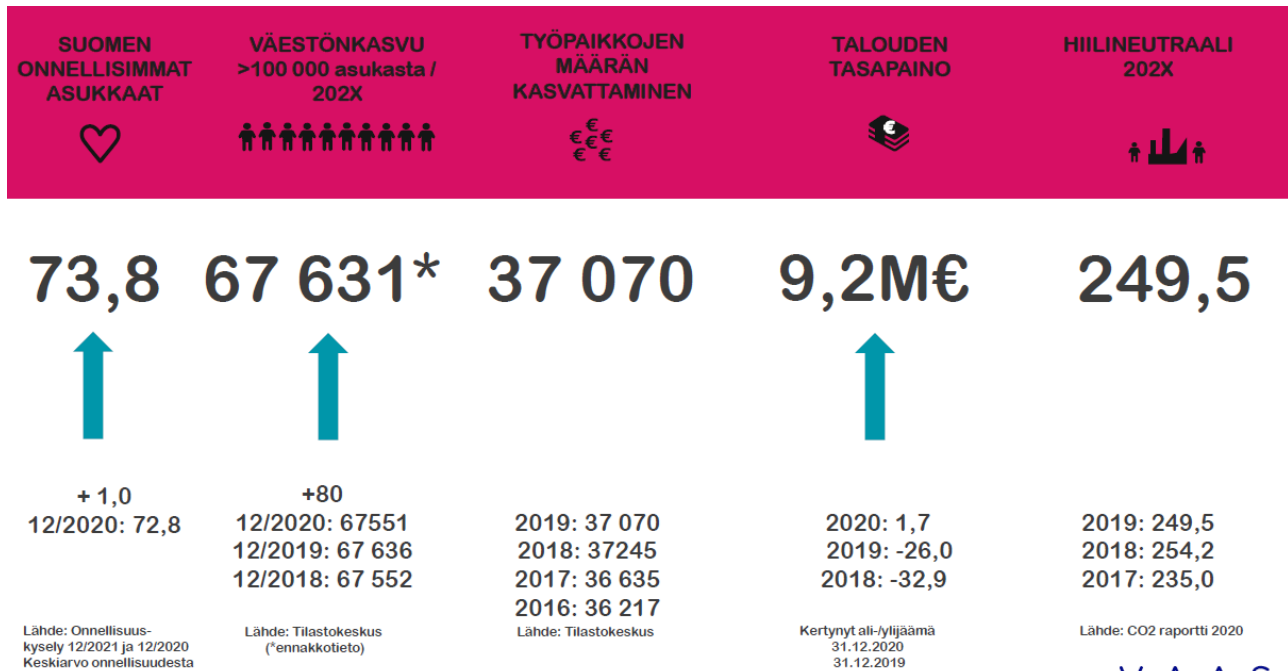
SUOMEN ONNELLISIMMAT ASUKKAAT

VÄESTÖNKASVU >100 000 asukasta / 202X

TYÖPAIKKOJEN MÄÄRÄN KASVATTAMINEN

TALOUDEN TASAPAINO

HIILINEUTRAALI 202X

73,8

67 631*

37 070

9,2M€

249,5

+ 1,0
12/2020: 72,8

+80
12/2020: 67551
12/2019: 67 636
12/2018: 67 552

2019: 37 070
2018: 37245
2017: 36 635
2016: 36 217

2020: 1,7
2019: -26,0
2018: -32,9

2019: 249,5
2018: 254,2
2017: 235,0

Lähde: Onnellisuuskysely 12/2021 ja 12/2020 Keskiarvo onnellisuudesta

Lähde: Tilastokeskus (*ennakkotieto)

Lähde: Tilastokeskus

Kertynyt ali-/ylijäämä 31.12.2020 31.12.2019

Lähde: CO2 raportti 2020

V A A S